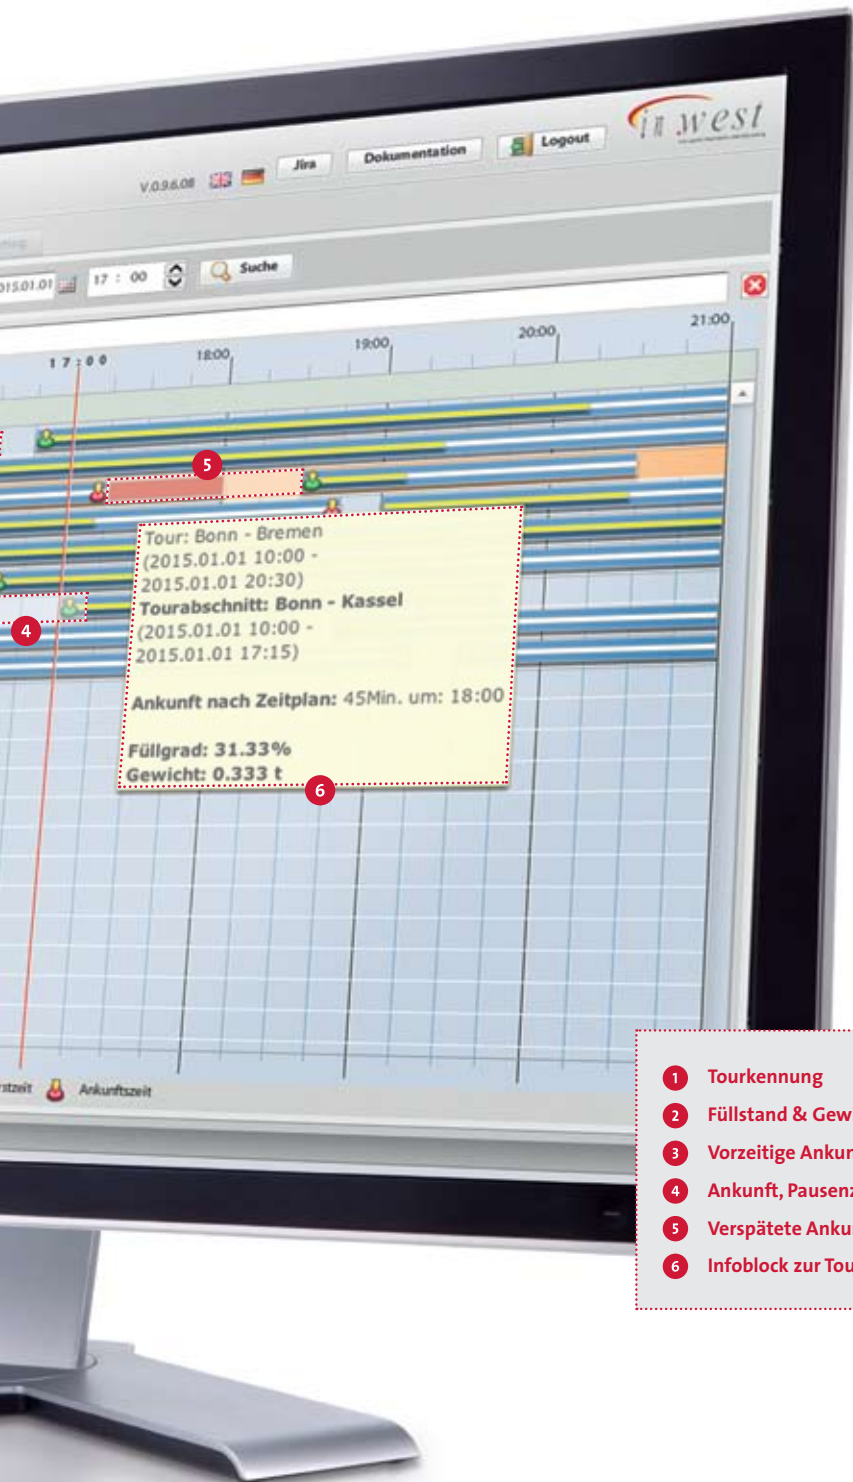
in west

V.0.9.6.08 Jira Dokumentation Logout

015.01.01 17 : 00 Suche

17:00 18:00 19:00 20:00 21:00

5

Tour: Bonn - Bremen
(2015.01.01 10:00 -
2015.01.01 20:30)
Tourabschnitt: Bonn - Kassel
(2015.01.01 10:00 -
2015.01.01 17:15)

Ankunft nach Zeitplan: 45Min. um: 18:00

Füllgrad: 31.33%
Gewicht: 0.333 t

4

6

rtzeit Ankunftszeit

1 Tourkennung
2 Füllstand & Gew
3 Vorzeitige Ankur
4 Ankunft, Pausenz
5 Verspätete Anku
6 Infoblock zur Tou